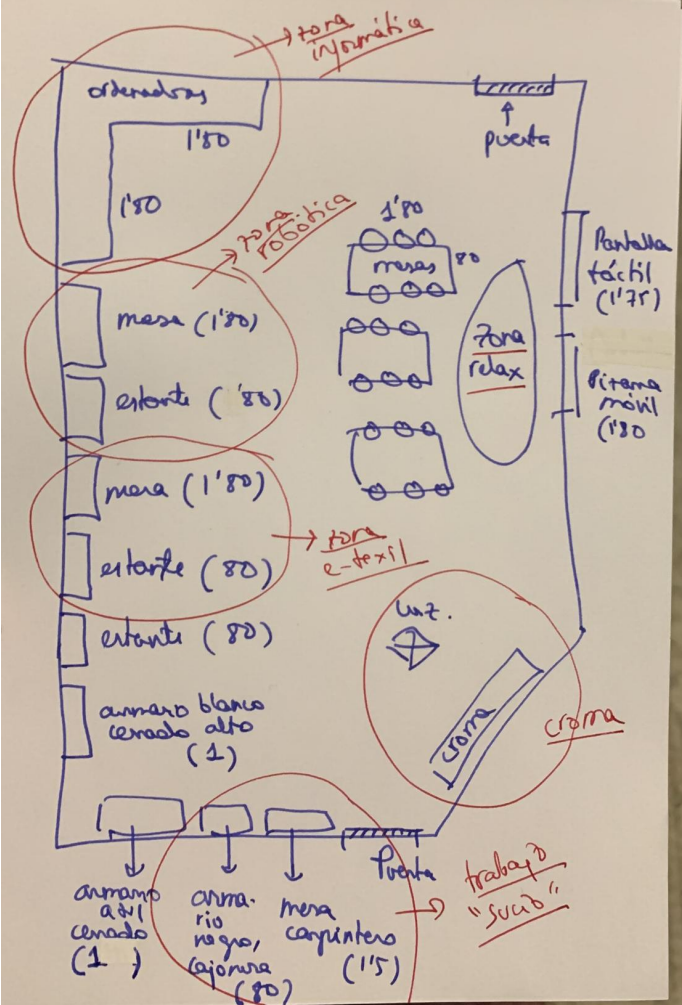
zona informática

ordenadores

1'80

1'80

puerta

zona robótica

1'80

80

mesas

Pantalla táctil (1'75)

Zona relax

Pizarra móvil (1'30

mesa (1'80)

estante ('80)

mesa (1'80)

estante (80)

zona e-textil

estante (80)

Luz.

armario blanco cerrado alto (1)

croma

croma

Puerta

trabajo "sucio"

armario azul cerrado (1)

armario negro, cajonera (80)

mesa carpintero (1'5)